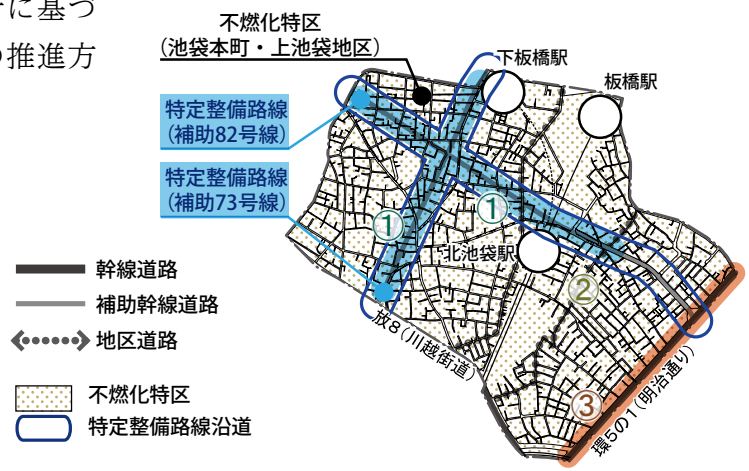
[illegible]に基づ

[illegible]推進方

不燃化特区
（池袋本町・上池袋地区）

下板橋駅

板橋駅

特定整備路線
（補助82号線）

特定整備路線
（補助73号線）

①

①

北池袋駅

②

③

放８（川越街道）

環５の１（明治通り）

幹線道路

補助幹線道路

地区道路

不燃化特区

特定整備路線沿道